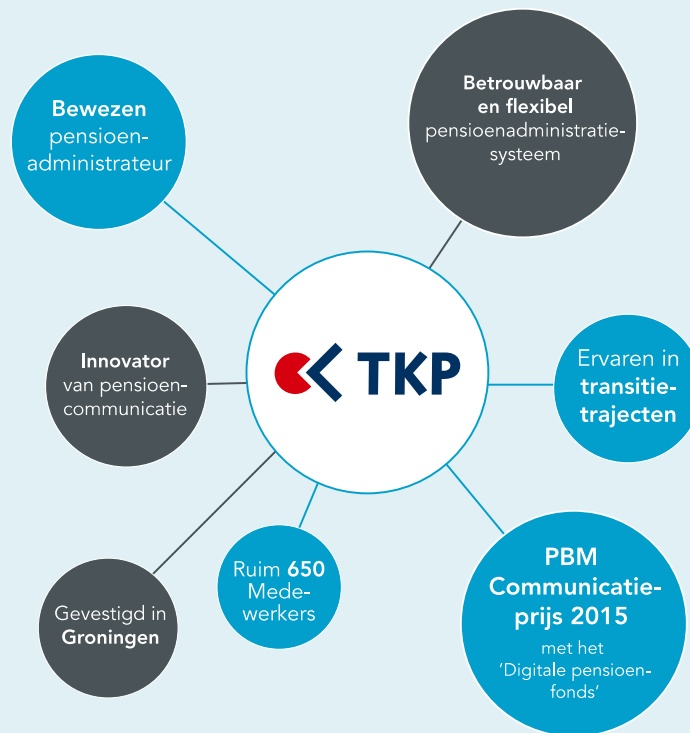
Bewezen pensioenadministrateur

Betrouwbaar en flexibel pensioenadministratiesysteem

TKP

Innovator van pensioencommunicatie

Ervaren in transitietrajecten

Gevestigd in Groningen

Ruim 650 Medewerkers

PBM Communicatieprijs 2015

met het 'Digitale pensioenfonds'